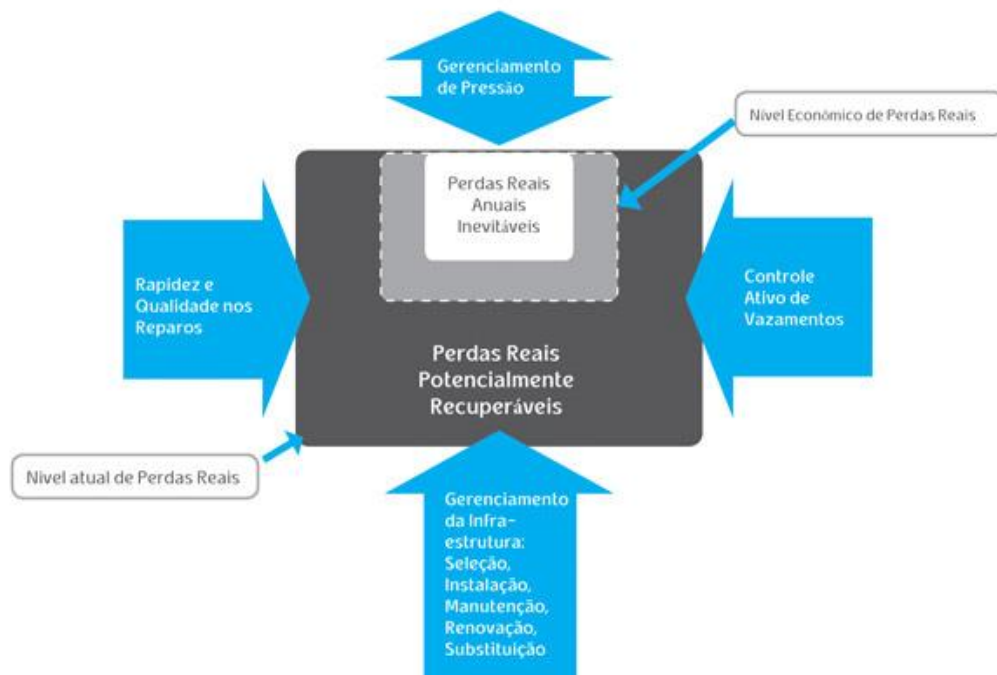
Gerenciamento de Pressão

Nivel Econômico de Perdas Reais

Perdas Reais Anuais Inevitáveis

Rapidez e Qualidade nos Reparos

Controle Ativo de Vazamentos

Perdas Reais Potencialmente Recuperáveis

Nivel atual de Perdas Reais

Gerenciamento da Infra-estrutura: Seleção, Instalação, Manutenção, Renovação, Substituição